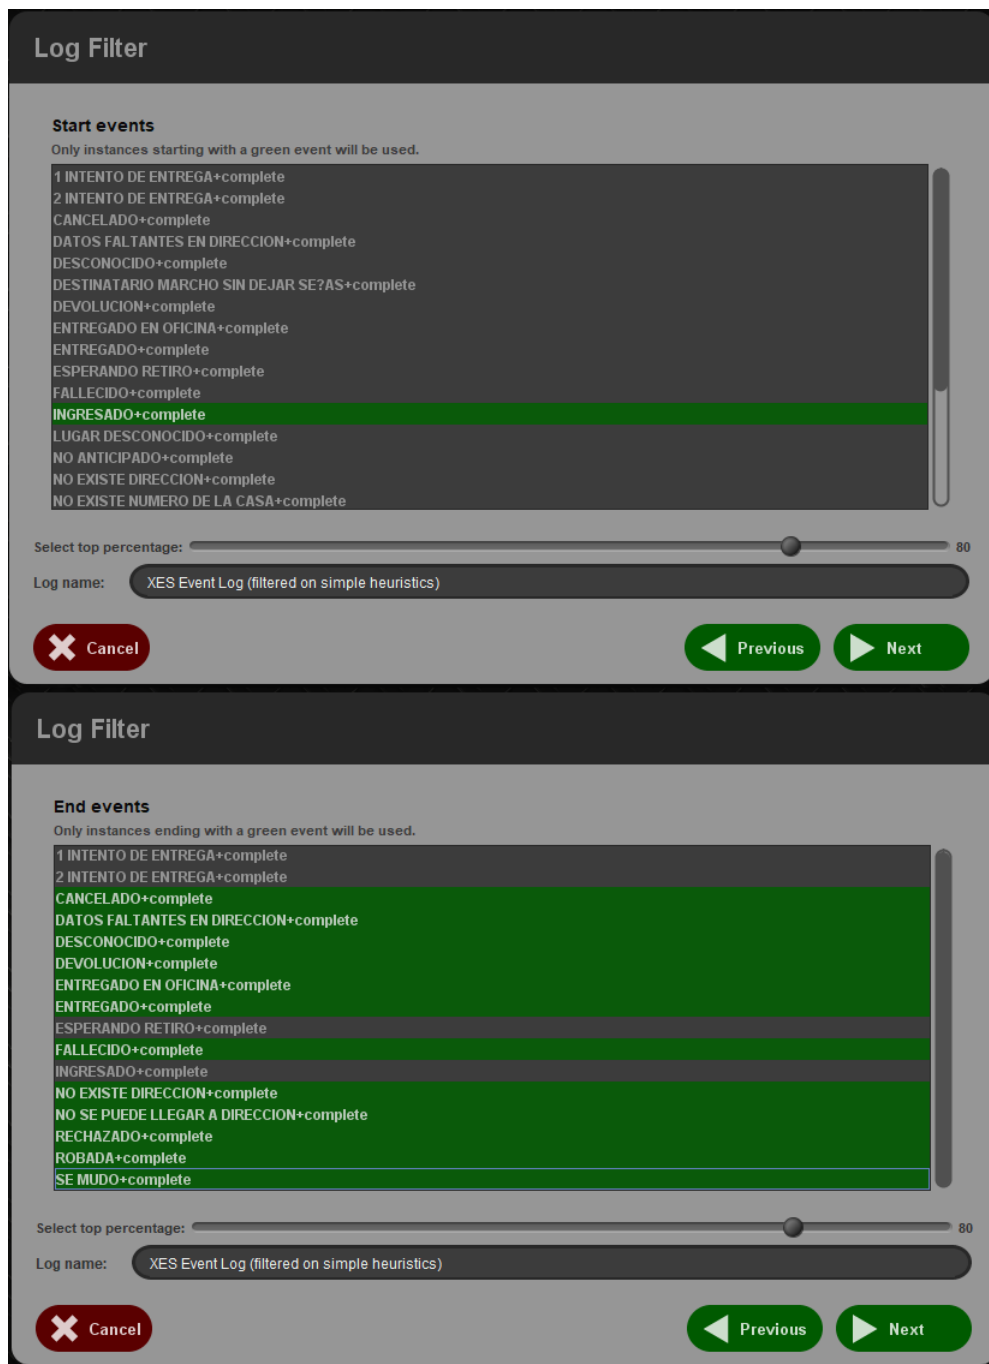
Log Filter

Start events

Only instances starting with a green event will be used.

1 INTENTO DE ENTREGA+complete
2 INTENTO DE ENTREGA+complete
CANCELADO+complete
DATOS FALTANTES EN DIRECCION+complete
DESCONOCIDO+complete
DESTINATARIO MARCHO SIN DEJAR SE?AS+complete
DEVOLUCION+complete
ENTREGADO EN OFICINA+complete
ENTREGADO+complete
ESPERANDO RETIRO+complete
FALLECIDO+complete
INGRESADO+complete
LUGAR DESCONOCIDO+complete
NO ANTICIPADO+complete
NO EXISTE DIRECCION+complete
NO EXISTE NUMERO DE LA CASA+complete

Select top percentage: 80

Log name: XES Event Log (filtered on simple heuristics)

Cancel

Previous

Next

Log Filter

End events

Only instances ending with a green event will be used.

1 INTENTO DE ENTREGA+complete
2 INTENTO DE ENTREGA+complete
CANCELADO+complete
DATOS FALTANTES EN DIRECCION+complete
DESCONOCIDO+complete
DEVOLUCION+complete
ENTREGADO EN OFICINA+complete
ENTREGADO+complete
ESPERANDO RETIRO+complete
FALLECIDO+complete
INGRESADO+complete
NO EXISTE DIRECCION+complete
NO SE PUEDE LLEGAR A DIRECCION+complete
RECHAZADO+complete
ROBADA+complete
SE MUDO+complete

Select top percentage: 80

Log name: XES Event Log (filtered on simple heuristics)

Cancel

Previous

Next